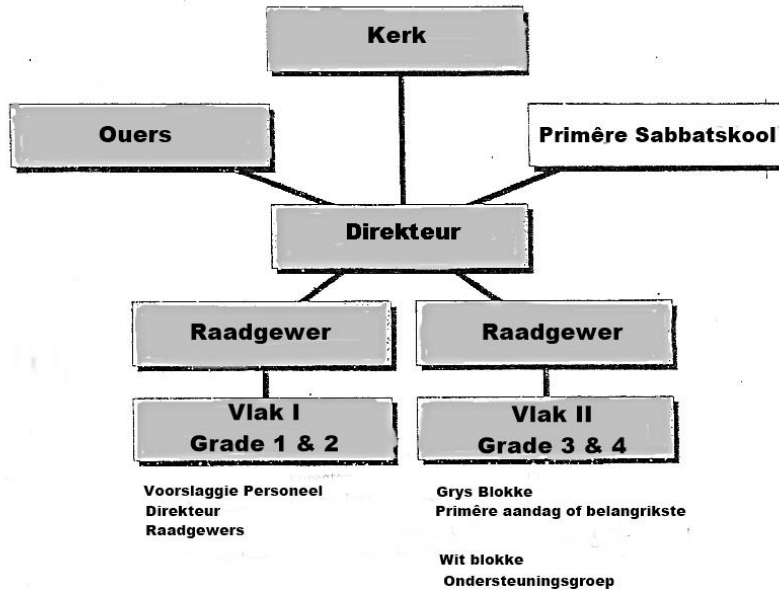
Kerk

Ouers

Primêre Sabbatskool

Direkteur

Raadgewer

Raadgewer

Vlak I
Grade 1 & 2

Vlak II
Grade 3 & 4

Voorslaggie Personeel
Direkteur
Raadgewers

Grys Blokke
Primêre aandag of belangrikste

Wit blokke
Ondersteuningsgroep